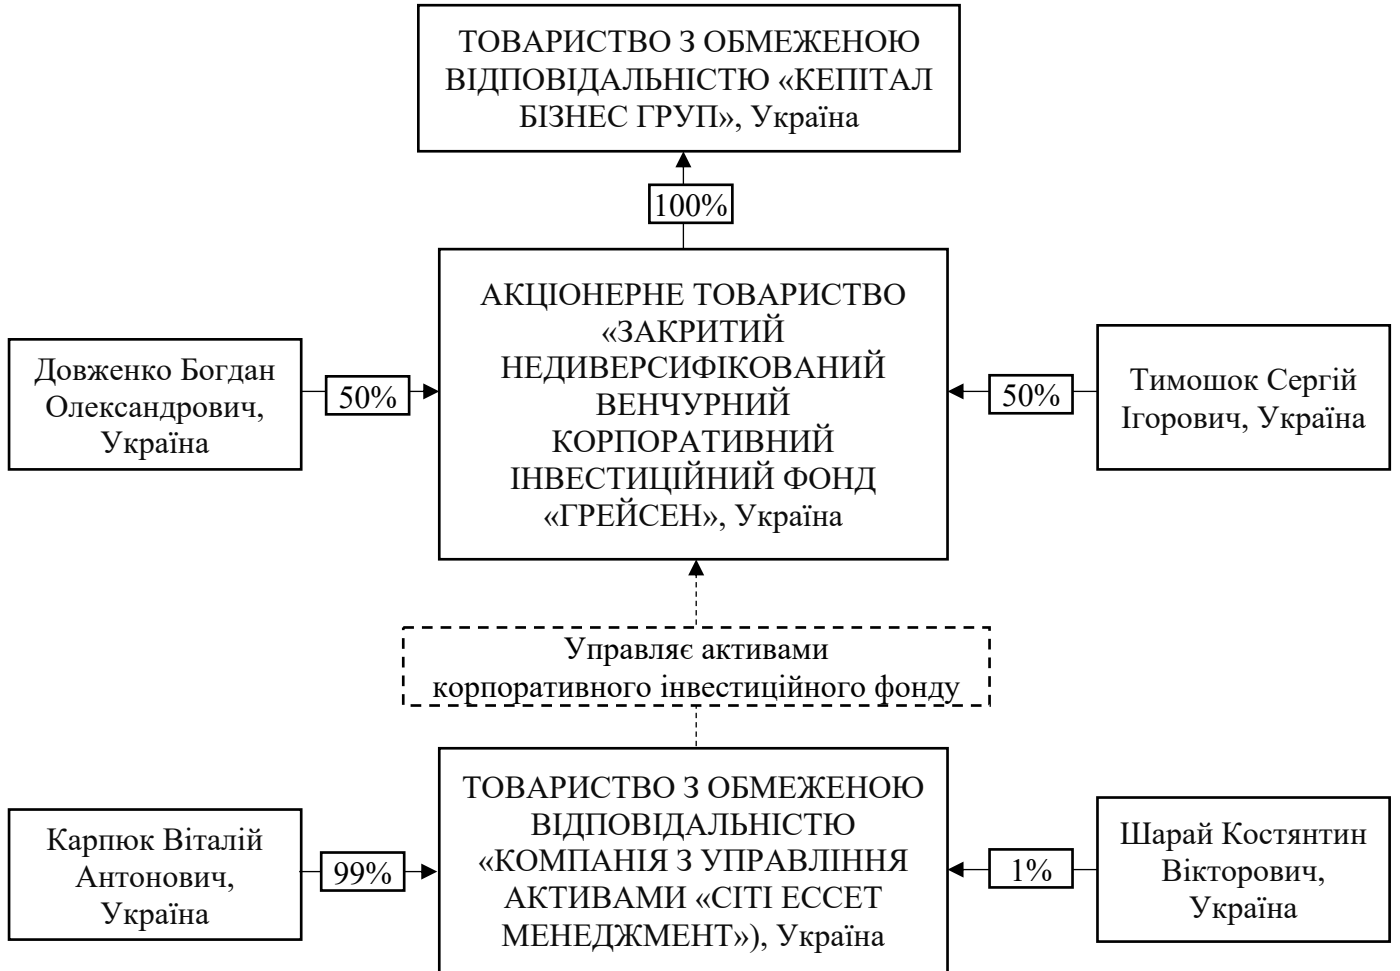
ТОВАРИСТВО З ОБМЕЖЕНОЮ ВІДПОВІДАЛЬНІСТЮ «КЕПІТАЛ БІЗНЕС ГРУП», Україна

100%

АКЦІОНЕРНЕ ТОВАРИСТВО «ЗАКРИТИЙ НЕДИВЕРСИФІКОВАНИЙ ВЕНЧУРНИЙ КОРПОРАТИВНИЙ ІНВЕСТИЦІЙНИЙ ФОНД «ГРЕЙСЕН», Україна

Довженко Богдан Олександрович, Україна

50%

50%

Тимошок Сергій Ігорович, Україна

Управляє активами корпоративного інвестиційного фонду

Карпюк Віталій Антонович, Україна

99%

ТОВАРИСТВО З ОБМЕЖЕНОЮ ВІДПОВІДАЛЬНІСТЮ «КОМПАНІЯ З УПРАВЛІННЯ АКТИВАМИ «СІТІ ЕССЕТ МЕНЕДЖМЕНТ»), Україна

1%

Шарай Костянтин Вікторович, Україна